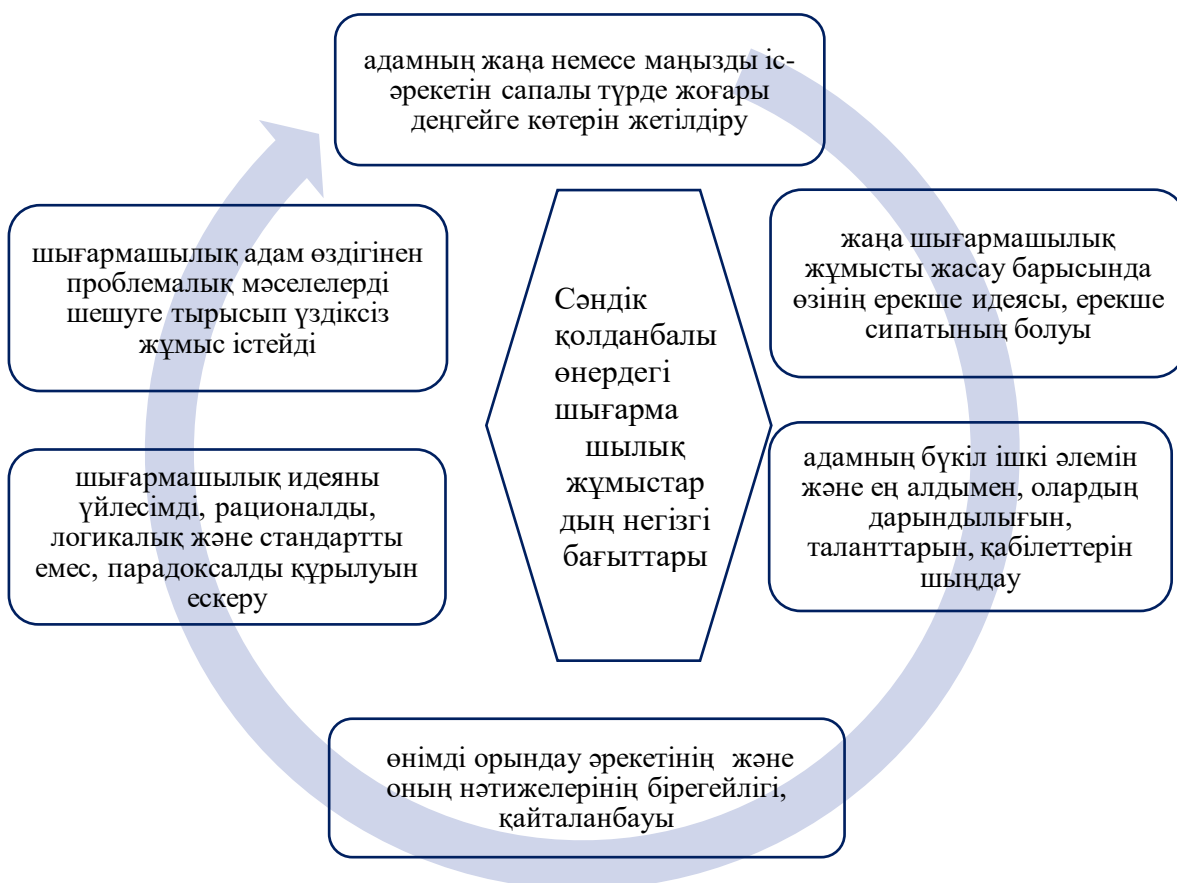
адамның жаңа немесе маңызды іс-әрекетін сапалы түрде жоғары деңгейге көтерін жетілдіру

шығармашылық адам өздігінен проблемалық мәселелерді шешуге тырысып үздіксіз жұмыс істейді

Сәндік қолданбалы өнердегі шығарма шылық жұмыстар дың негізгі бағыттары

жаңа шығармашылық жұмысты жасау барысында өзінің ерекше идеясы, ерекше сипатының болуы

шығармашылық идеяны үйлесімді, рационалды, логикалық және стандартты емес, парадоксалды құрылуын ескеру

адамның бүкіл ішкі әлемін және ең алдымен, олардың дарындылығын, таланттарын, қабілеттерін шыңдау

өнімді орындау әрекетінің және оның нәтижелерінің бірегейлігі, қайталанбауы